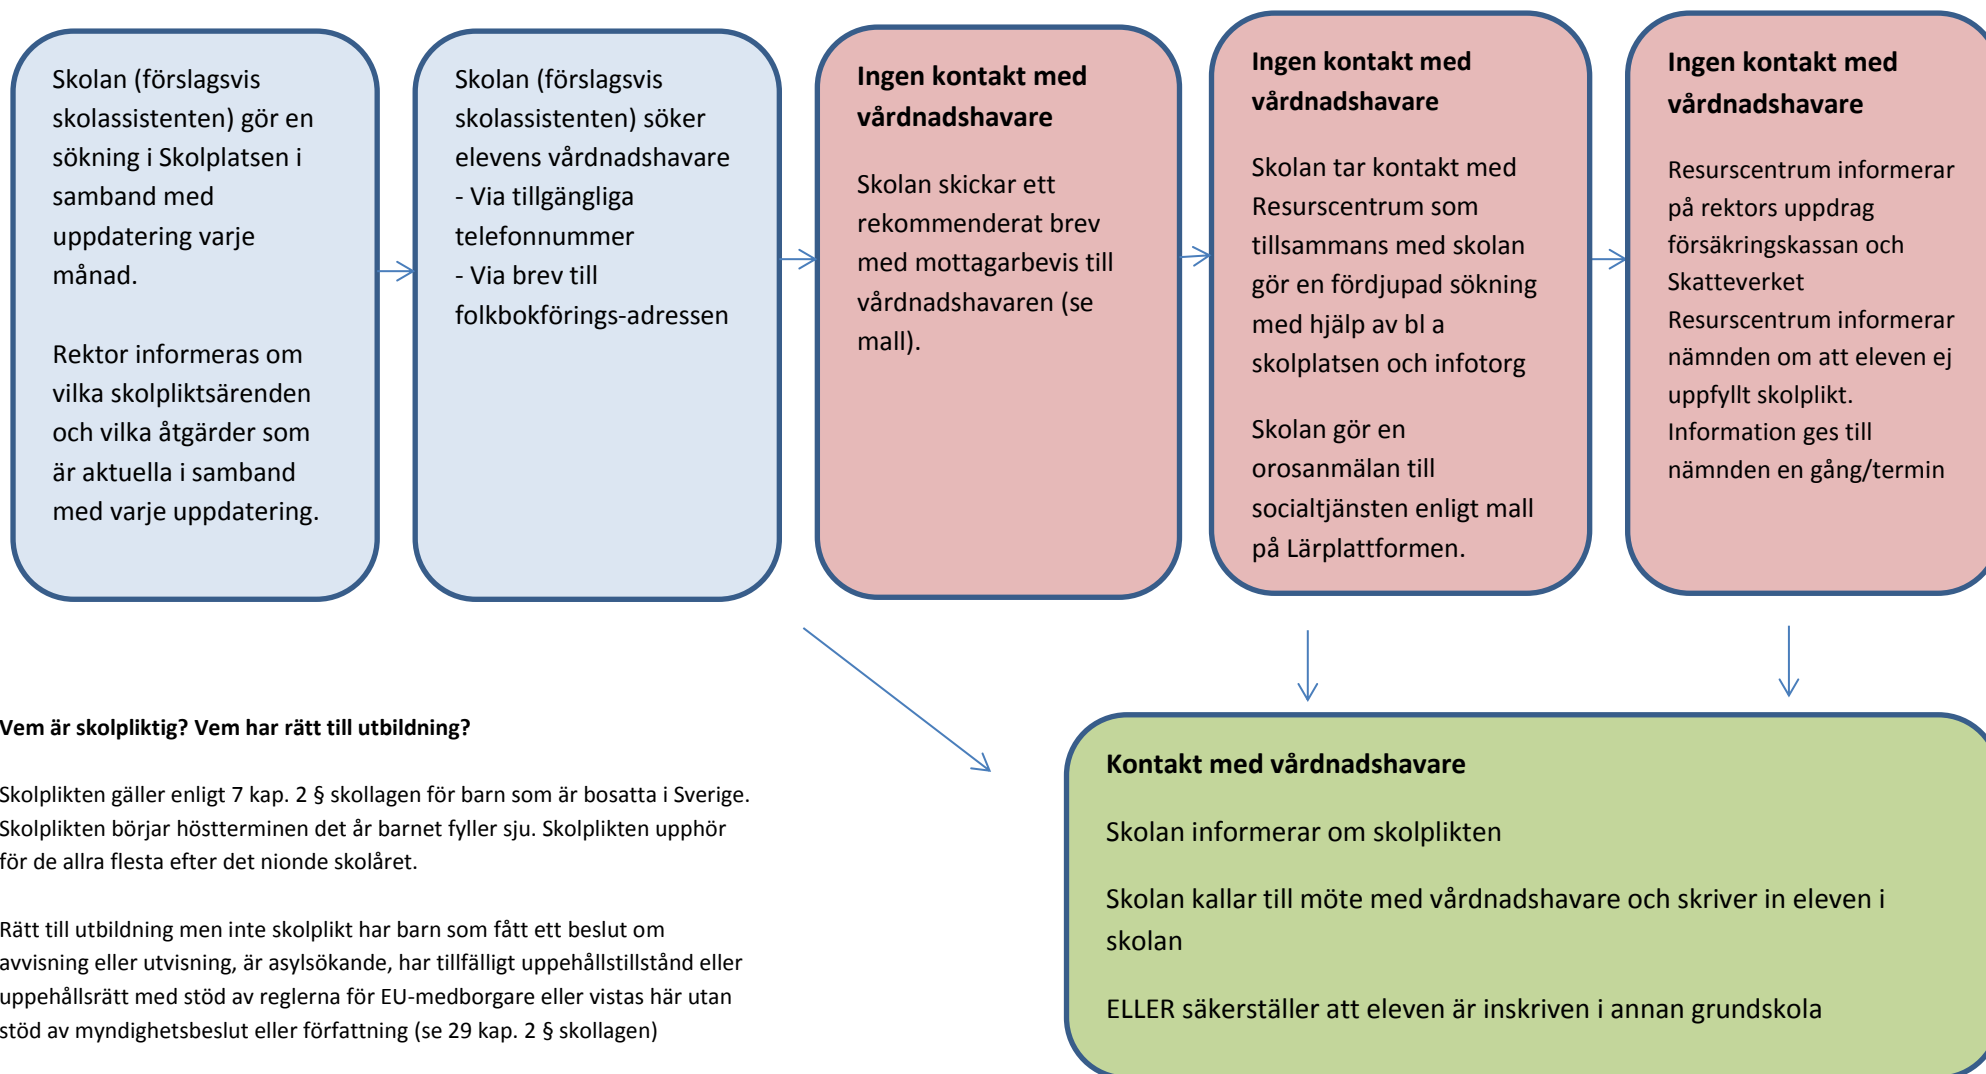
Skolan (förslagsvis skolassistenten) gör en sökning i Skolplatsen i samband med uppdatering varje månad.

Rektor informeras om vilka skolpliktsärenden och vilka åtgärder som är aktuella i samband med varje uppdatering.

Skolan (förslagsvis skolassistenten) söker elevens vårdnadshavare
- Via tillgängliga telefonnummer
- Via brev till folkbokförings-adressen

**Ingen kontakt med vårdnadshavare**

Skolan skickar ett rekommenderat brev med mottagarbevis till vårdnadshavaren (se mall).

**Ingen kontakt med vårdnadshavare**

Skolan tar kontakt med Resurscentrum som tillsammans med skolan gör en fördjupad sökning med hjälp av bl a skolplatsen och infotorg

Skolan gör en orosanmälan till socialtjänsten enligt mall på Lärplattformen.

**Ingen kontakt med vårdnadshavare**

Resurscentrum informerar på rektors uppdrag försäkringskassan och Skatteverket
Resurscentrum informerar nämnden om att eleven ej uppfyllt skolplikt.
Information ges till nämnden en gång/termin

**Vem är skolpliktig? Vem har rätt till utbildning?**

Skolplikten gäller enligt 7 kap. 2 § skollagen för barn som är bosatta i Sverige. Skolplikten börjar höstterminen det år barnet fyller sju. Skolplikten upphör för de allra flesta efter det nionde skolåret.

Rätt till utbildning men inte skolplikt har barn som fått ett beslut om avvisning eller utvisning, är asylsökande, har tillfälligt uppehållstillstånd eller uppehållsrätt med stöd av reglerna för EU-medborgare eller vistas här utan stöd av myndighetsbeslut eller författning (se 29 kap. 2 § skollagen)

**Kontakt med vårdnadshavare**

Skolan informerar om skolplikten

Skolan kallar till möte med vårdnadshavare och skriver in eleven i skolan

ELLER säkerställer att eleven är inskriven i annan grundskola